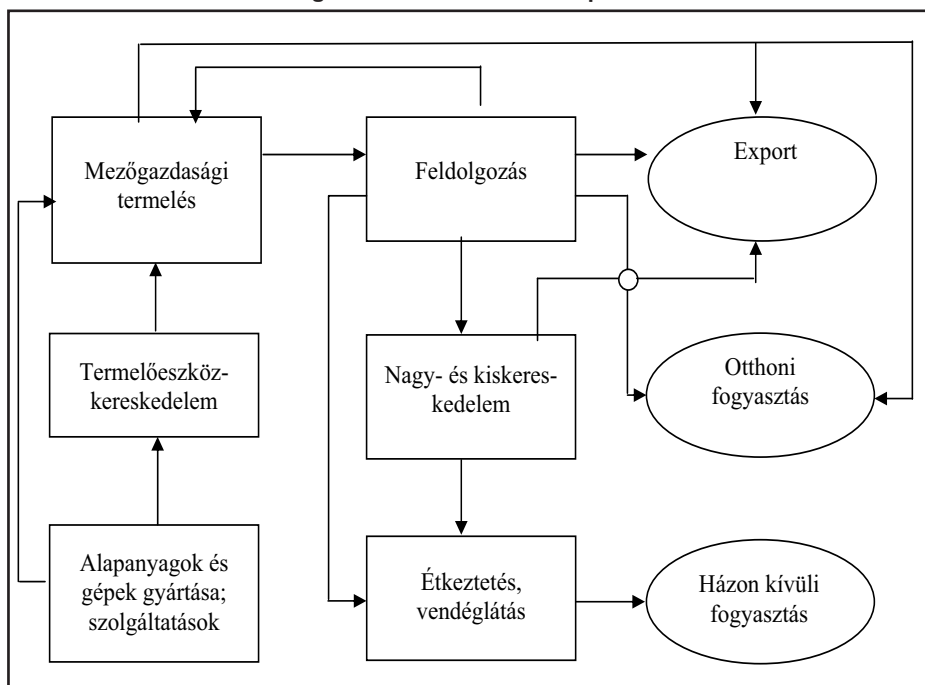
Mezőgazdasági termelés

Feldolgozás

Export

Termelőeszköz-kereskedelem

Nagy- és kiskereskedelem

Otthoni fogyasztás

Alapanyagok és gépek gyártása; szolgáltatások

Étkeztetés, vendéglátás

Házon kívüli fogyasztás